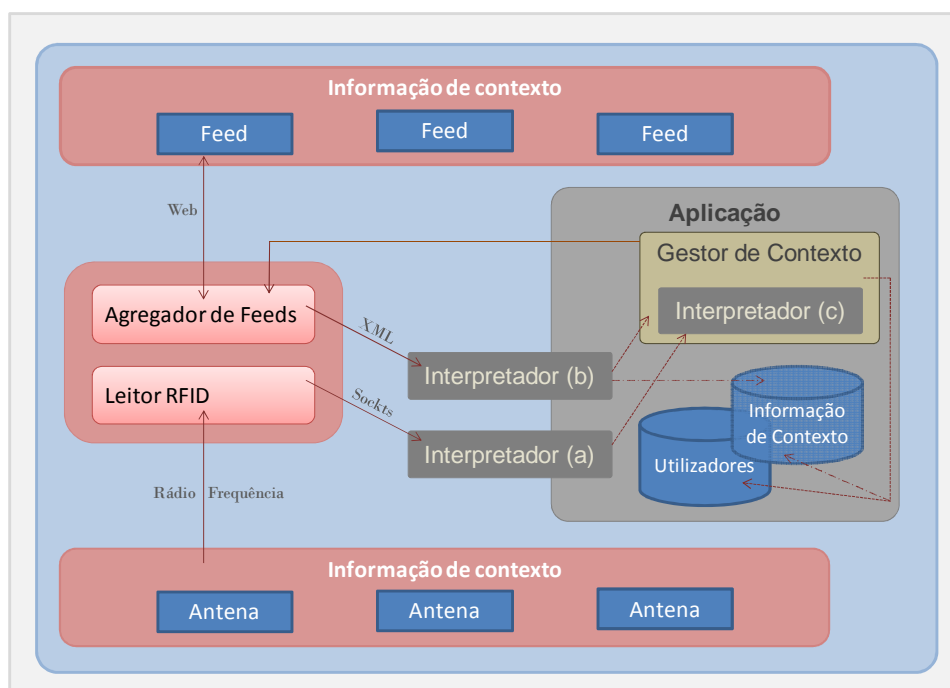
Informação de contexto

Feed

Feed

Feed

Web

Aplicação

Gestor de Contexto

Interpretador (c)

Agregador de Feeds

XML

Leitor RFID

Sockts

Interpretador (b)

Interpretador (a)

Informação de Contexto

Utilizadores

Rádio Frequência

Informação de contexto

Antena

Antena

Antena